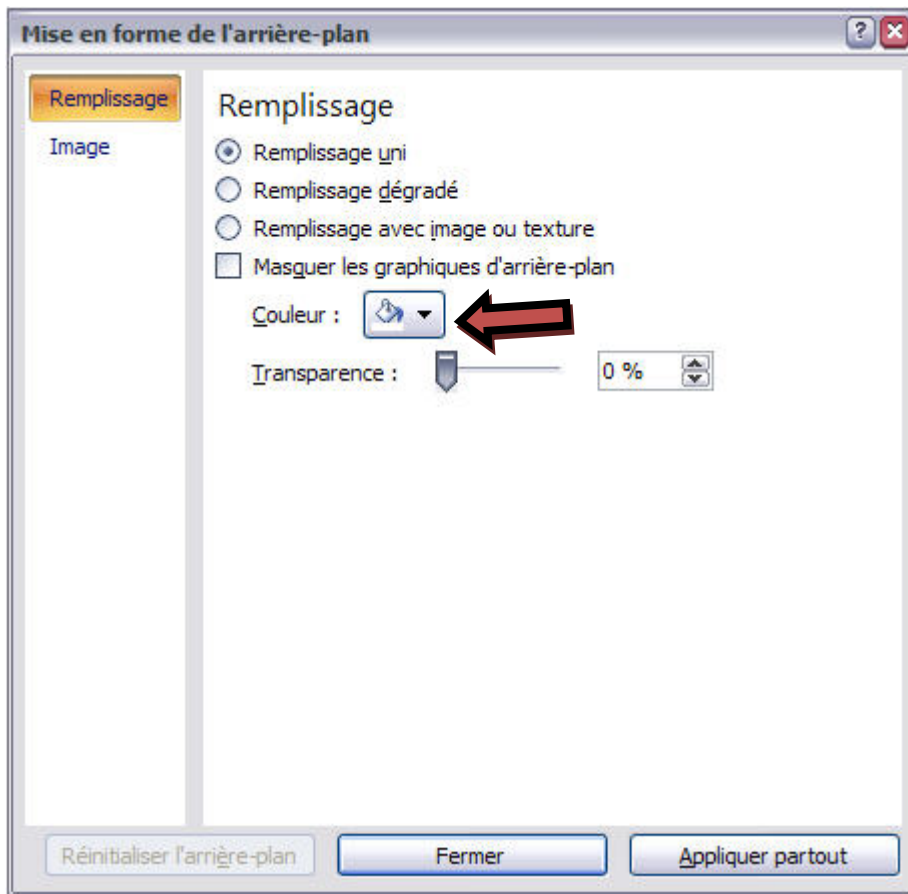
Mise en forme de l'arrière-plan

Remplissage
Image

Remplissage

Remplissage uni
Remplissage dégradé
Remplissage avec image ou texture
Masquer les graphiques d'arrière-plan
Couleur :
Transparence :
0 %

Réinitialiser l'arrière-plan
Fermer
Appliquer partout